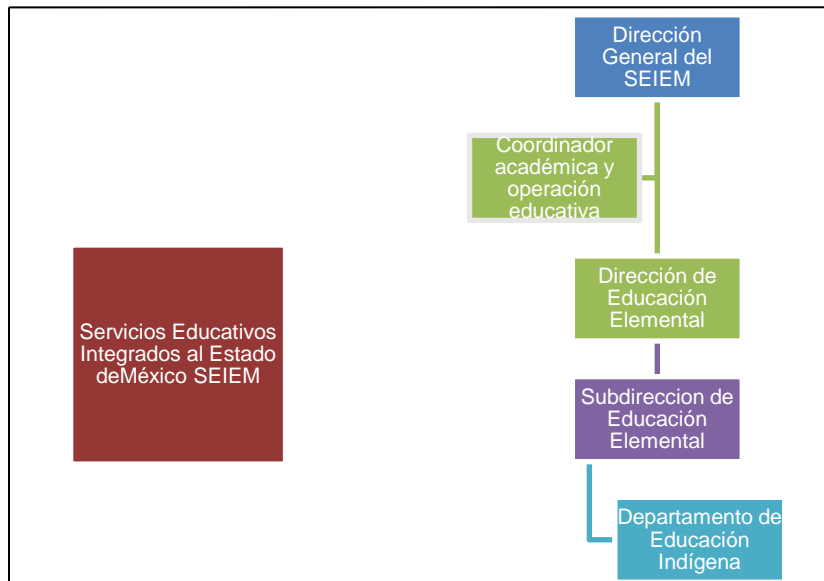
Servicios Educativos Integrados al Estado deMéxico SEIEM

Dirección General del SEIEM

Coordinador académica y operación educativa

Dirección de Educación Elemental

Subdireccion de Educación Elemental

Departamento de Educación Indígena